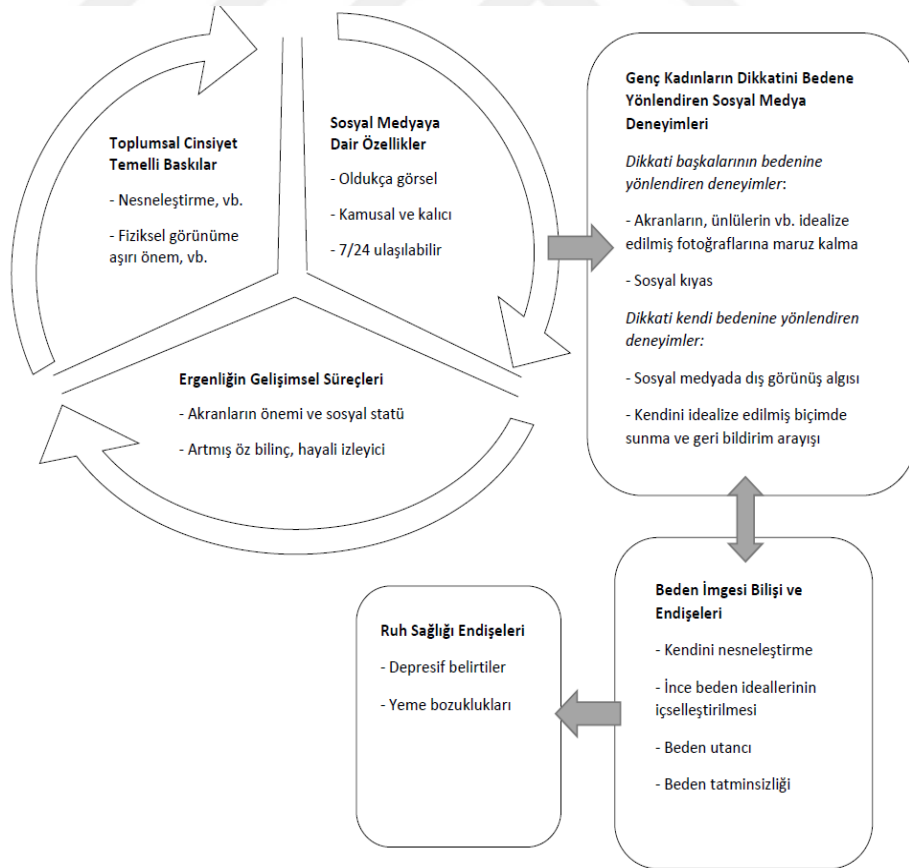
Toplumsal Cinsiyet Temelli Baskılar

- Nesneleştirme, vb.

- Fiziksel görünüme aşırı önem, vb.

Sosyal Medyaya Dair Özellikler

- Oldukça görsel

- Kamusal ve kalıcı

- 7/24 ulaşılabilir

Ergenliğin Gelişimsel Süreçleri

- Akranların önemi ve sosyal statü

- Artmış öz bilinç, hayali izleyici

Genç Kadınların Dikkatini Bedene Yönlendiren Sosyal Medya Deneyimleri

Dikkati başkalarının bedenine yönlendiren deneyimler:

- Akranların, ünlülerin vb. idealize edilmiş fotoğraflarına maruz kalma

- Sosyal kıyas

Dikkati kendi bedenine yönlendiren deneyimler:

- Sosyal medyada dış görünüş algısı

- Kendini idealize edilmiş biçimde sunma ve geri bildirim arayışı

Beden İmgesi Bilişi ve Endişeleri

- Kendini nesneleştirme

- İnce beden ideallerinin içselleştirilmesi

- Beden utancı

- Beden tatminsizliği

Ruh Sağlığı Endişeleri

- Depresif belirtiler

- Yeme bozuklukları